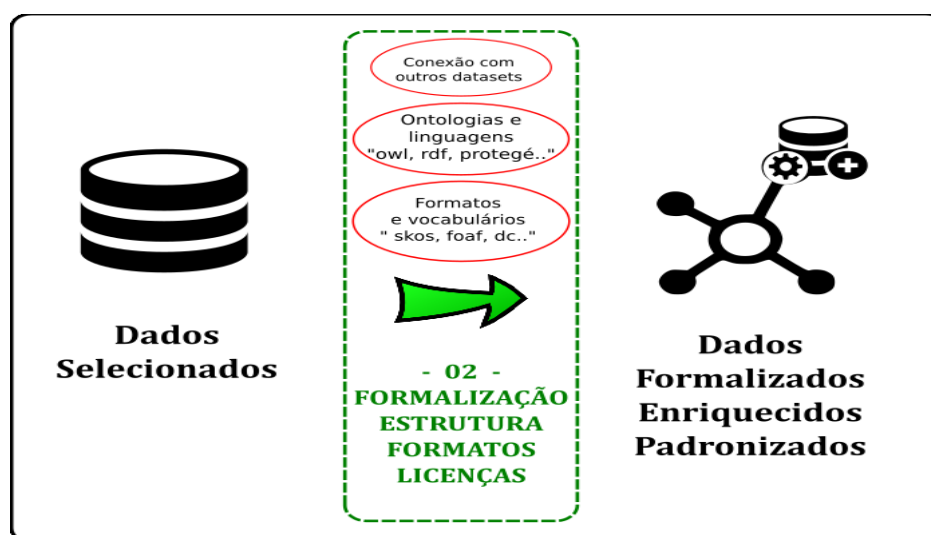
Dados Selecionados

Conexão com outros datasets

Ontologias e linguagens "owl, rdf, protegé.."

Formatos e vocabulários " skos, foaf, dc.."

- 02 -
FORMALIZAÇÃO
ESTRUTURA
FORMATOS
LICENÇAS

Dados Formalizados Enriquecidos Padronizados